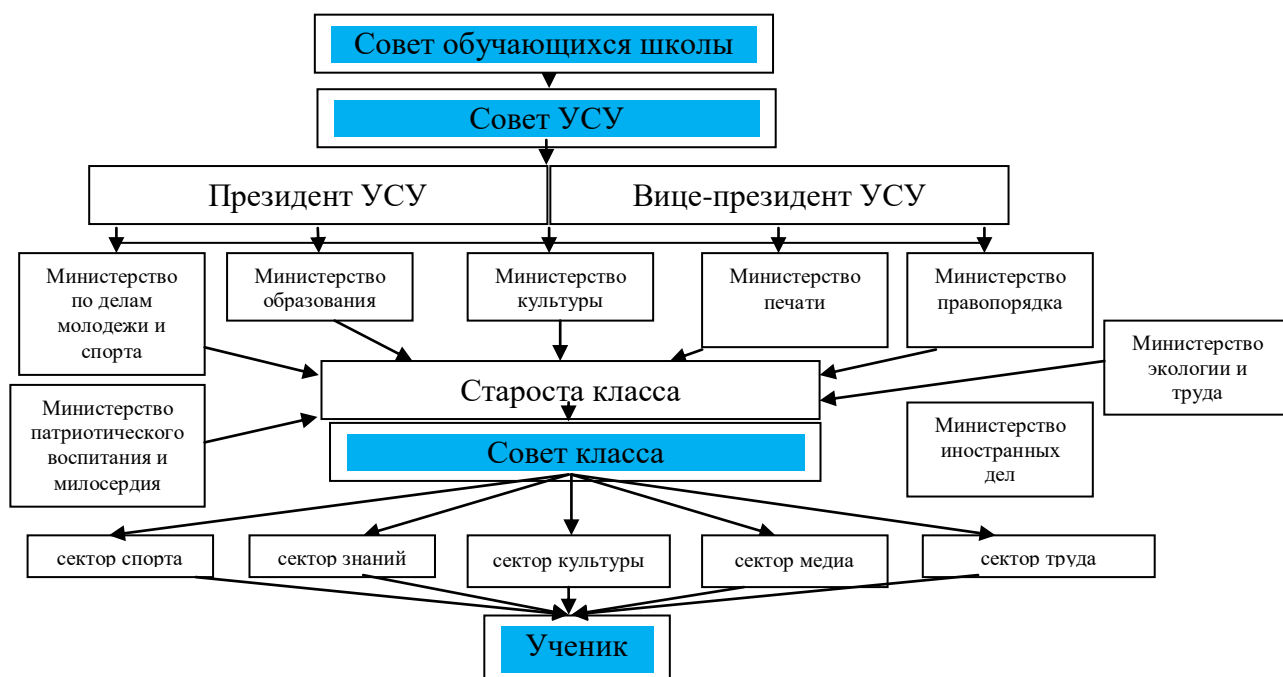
Совет обучающихся школы

Совет УСУ

Президент УСУ

Вице-президент УСУ

Министерство по делам молодежи и спорта

Министерство образования

Министерство культуры

Министерство печати

Министерство правопорядка

Министерство экологии и труда

Староста класса

Министерство патриотического воспитания и милосердия

Совет класса

Министерство иностранных дел

сектор спорта

сектор знаний

сектор культуры

сектор медиа

сектор труда

Ученик